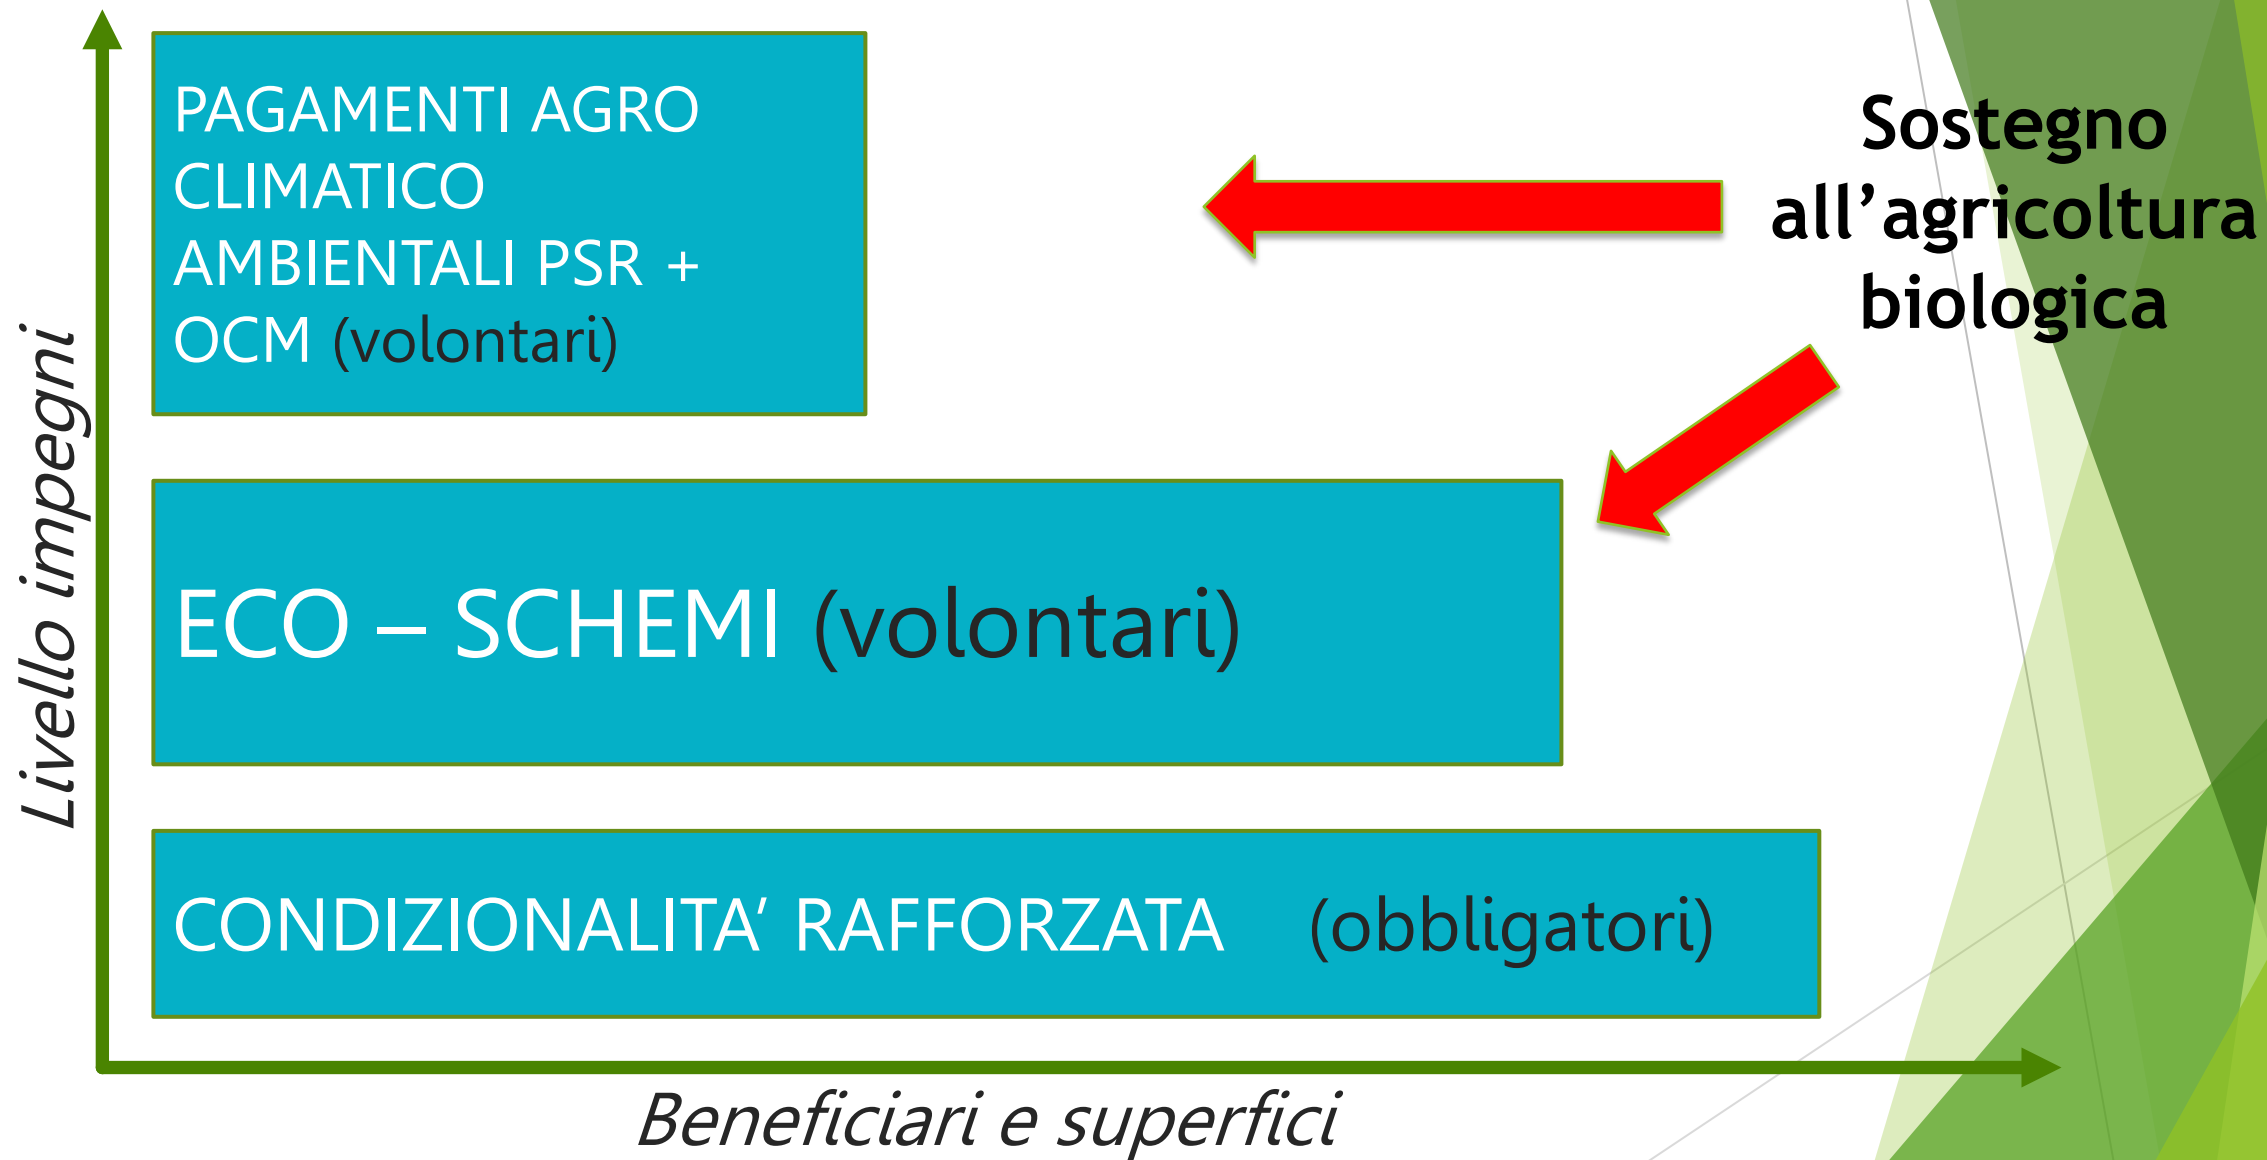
PAGAMENTI AGRO CLIMATICO AMBIENTALI PSR + OCM (volontari)

Sostegno all’agricoltura biologica

ECO – SCHEMI (volontari)

CONDIZIONALITA’ RAFFORZATA (obbligatori)

Livello impegni

Beneficiari e superfici